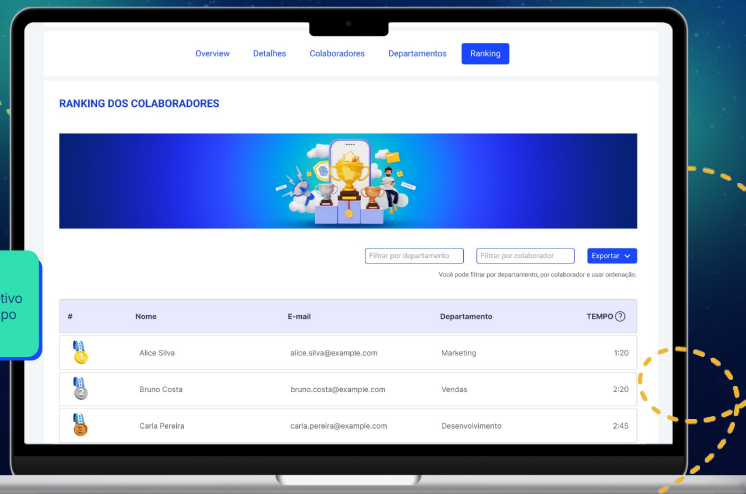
tivo
po

Overview Detalhes Colaboradores Departamentos Ranking

RANKING DOS COLABORADORES

Filtrar por departamento
Filtrar por colaborador
Exportar

Você pode filtrar por departamento, por colaborador e usar ordenação.

| # | Nome | E-mail | Departamento | TEMPO ? |
|---|---|---|---|---|
| 1 | Alice Silva | alice.silva@example.com | Marketing | 1:20 |
| 2 | Bruno Costa | bruno.costa@example.com | Vendas | 2:20 |
| 3 | Carla Pereira | carla.pereira@example.com | Desenvolvimento | 2:45 |